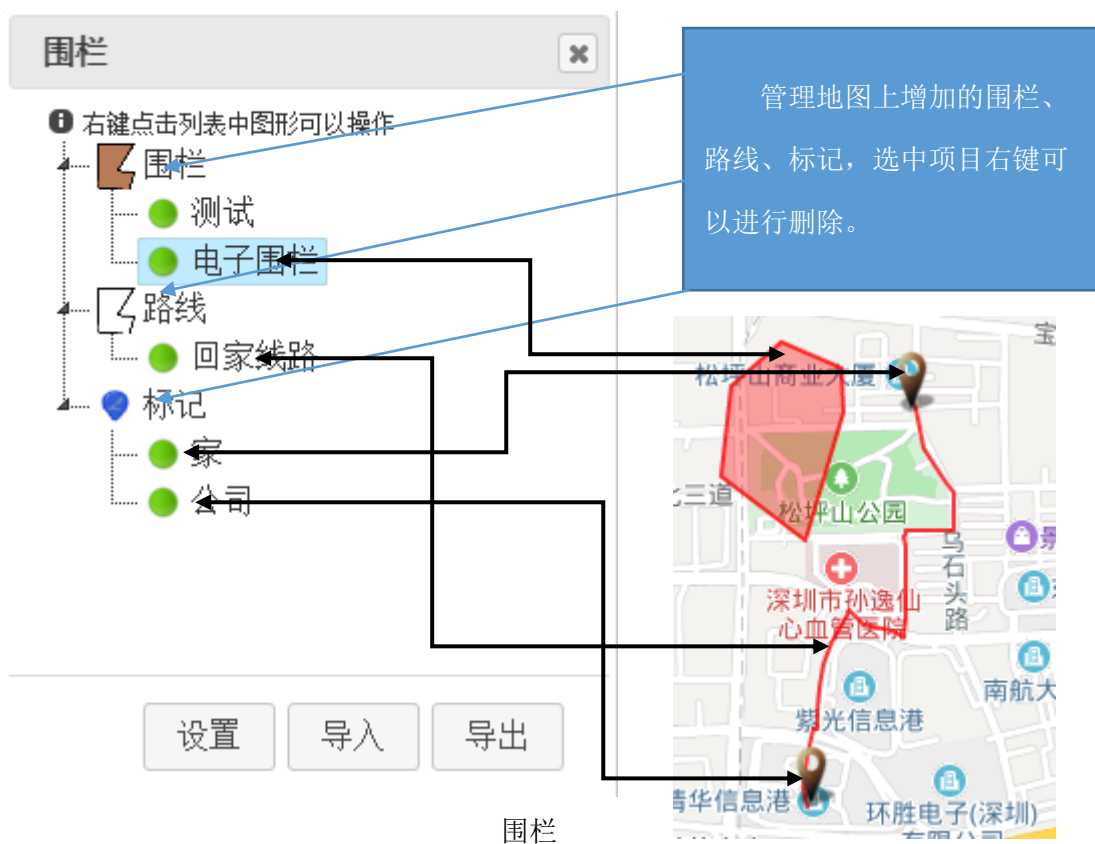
围栏

右键点击列表中图形可以操作

围栏

测试

电子围栏

路线

回家线路

标记

家

公司

设置

导入

导出

管理地图上增加的围栏、路线、标记，选中项目右键可以进行删除。

宝

松坪山商业大厦

三道

松坪山公园

乌石头路

深圳市孙逸仙心血管医院

南航大

紫光信息港

清华信息港

环胜电子(深圳)有限公司

围栏